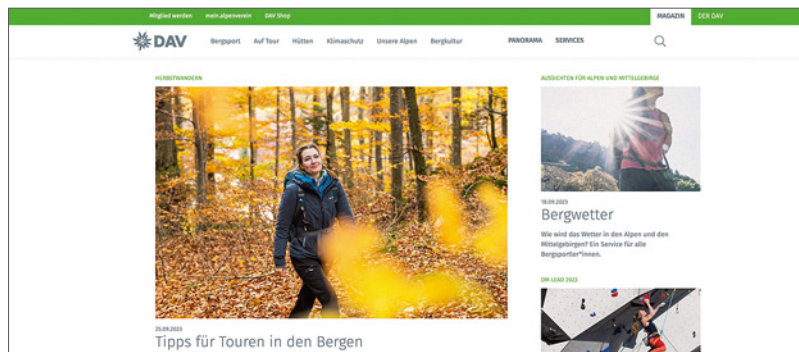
Mitglied werden mein.alpenverein DAV Shop MAGAZIN DER DAV

DAV Bergsport Auf Tour Hütten Klimaschutz Unsere Alpen Bergkultur PANORAMA SERVICES

HERBSTWANDERN

25.09.2023

Tipps für Touren in den Bergen

AUSSICHTEN FÜR ALPEN UND MITTELGEBIRGE

18.09.2023

Bergwetter

Wie wird das Wetter in den Alpen und den Mittelgebirgen? Ein Service für alle Bergsportler*innen.

DM LEAD 2023